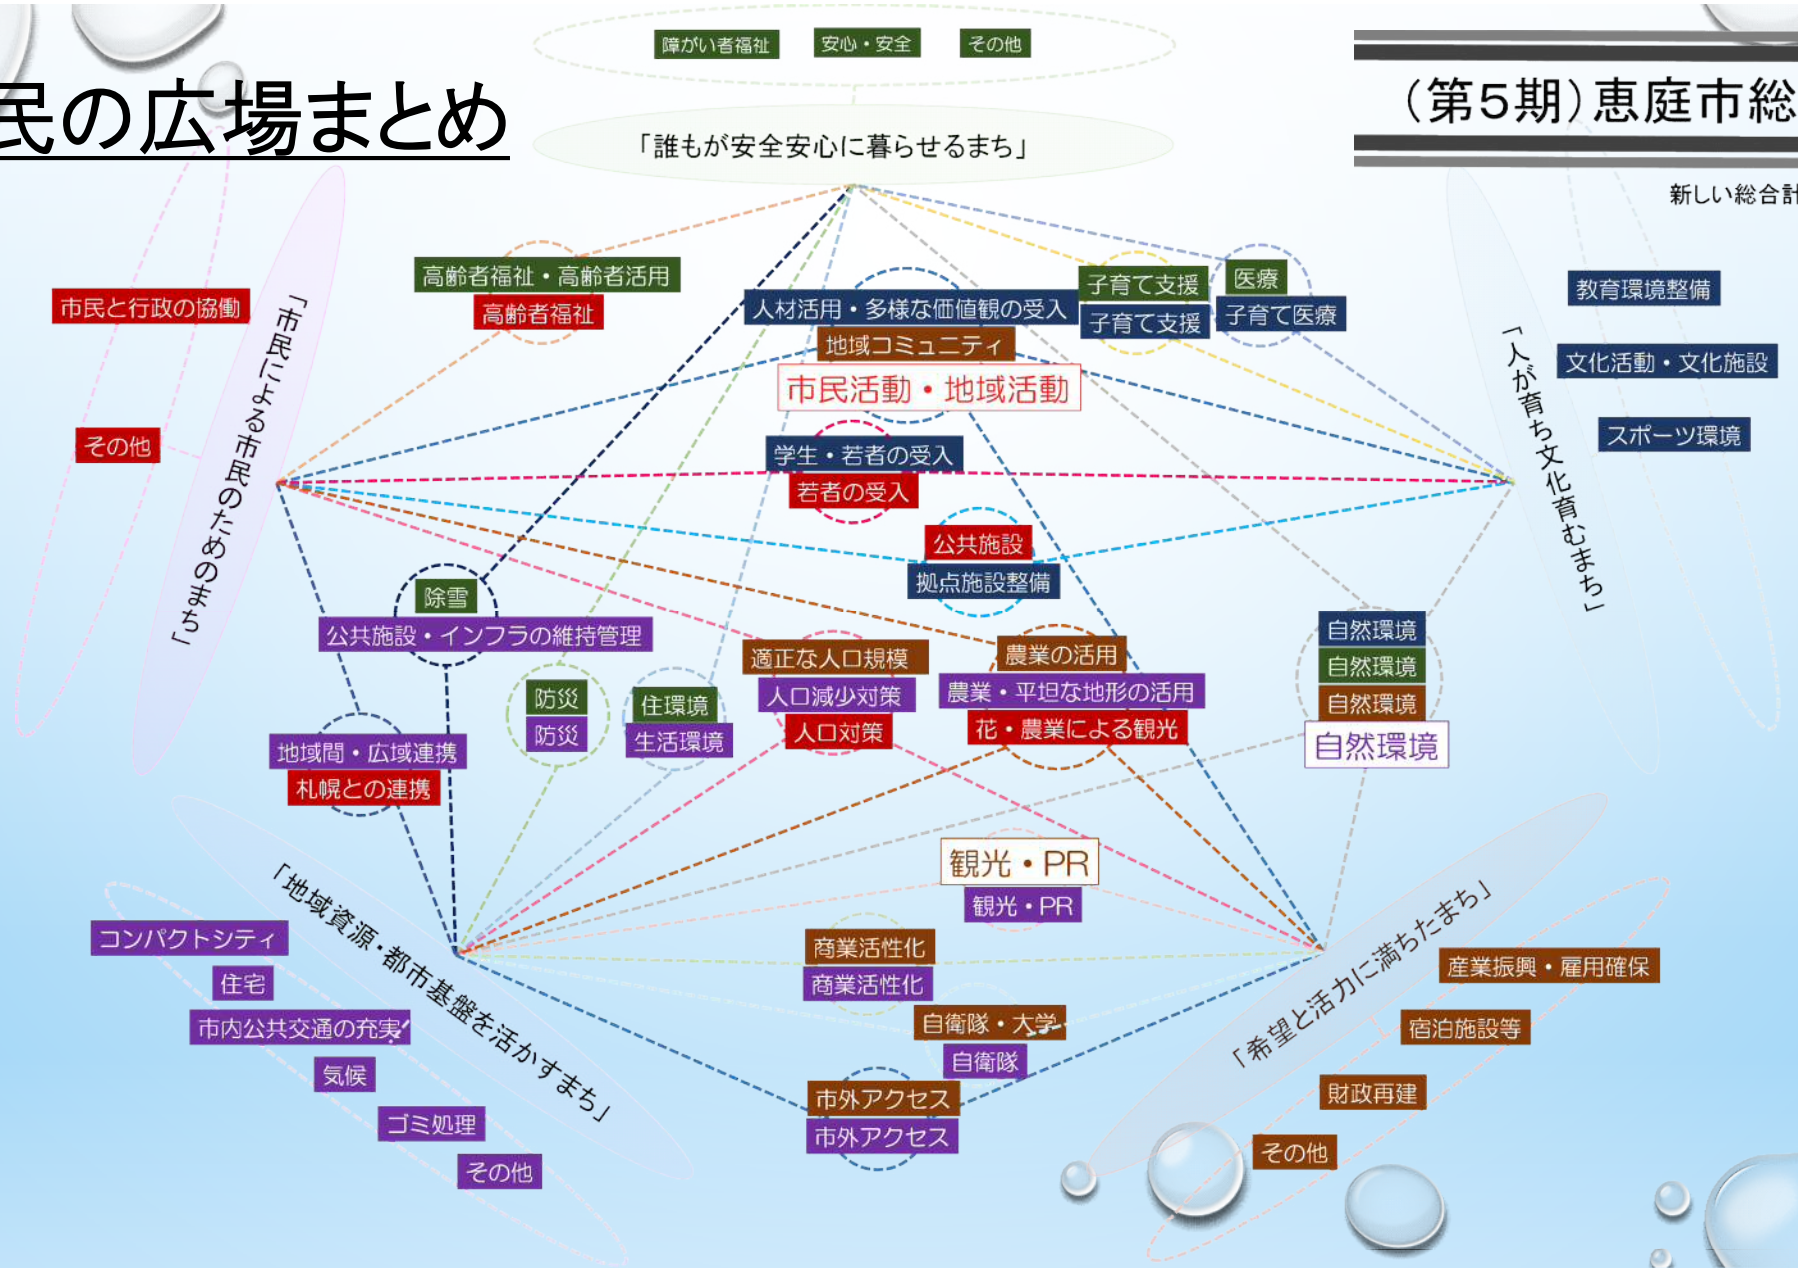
民の広場まとめ

障がい者福祉
安心・安全
その他

「誰もが安全安心に暮らせるまち」

（第５期）恵庭市総

新しい総合計

高齢者福祉・高齢者活用
高齢者福祉

市民と行政の協働

その他

「市民による市民のためのまち」

人材活用・多様な価値観の受入
地域コミュニティ
市民活動・地域活動

子育て支援
子育て支援
医療
子育て医療

教育環境整備

文化活動・文化施設

スポーツ環境

「人が育ち文化育むまち」

学生・若者の受入
若者の受入

公共施設
拠点施設整備

除雪
公共施設・インフラの維持管理

防災
防災

住環境
生活環境

適正な人口規模
人口減少対策
人口対策

農業の活用
農業・平坦な地形の活用
花・農業による観光

自然環境
自然環境
自然環境
自然環境

地域間・広域連携
札幌との連携

観光・PR
観光・PR

「地域資源・都市基盤を活かすまち」

コンパクトシティ
住宅
市内公共交通の充実
気候
ゴミ処理
その他

商業活性化
商業活性化

自衛隊・大学
自衛隊

市外アクセス
市外アクセス

「希望と活力に満ちたまち」

産業振興・雇用確保
宿泊施設等
財政再建
その他